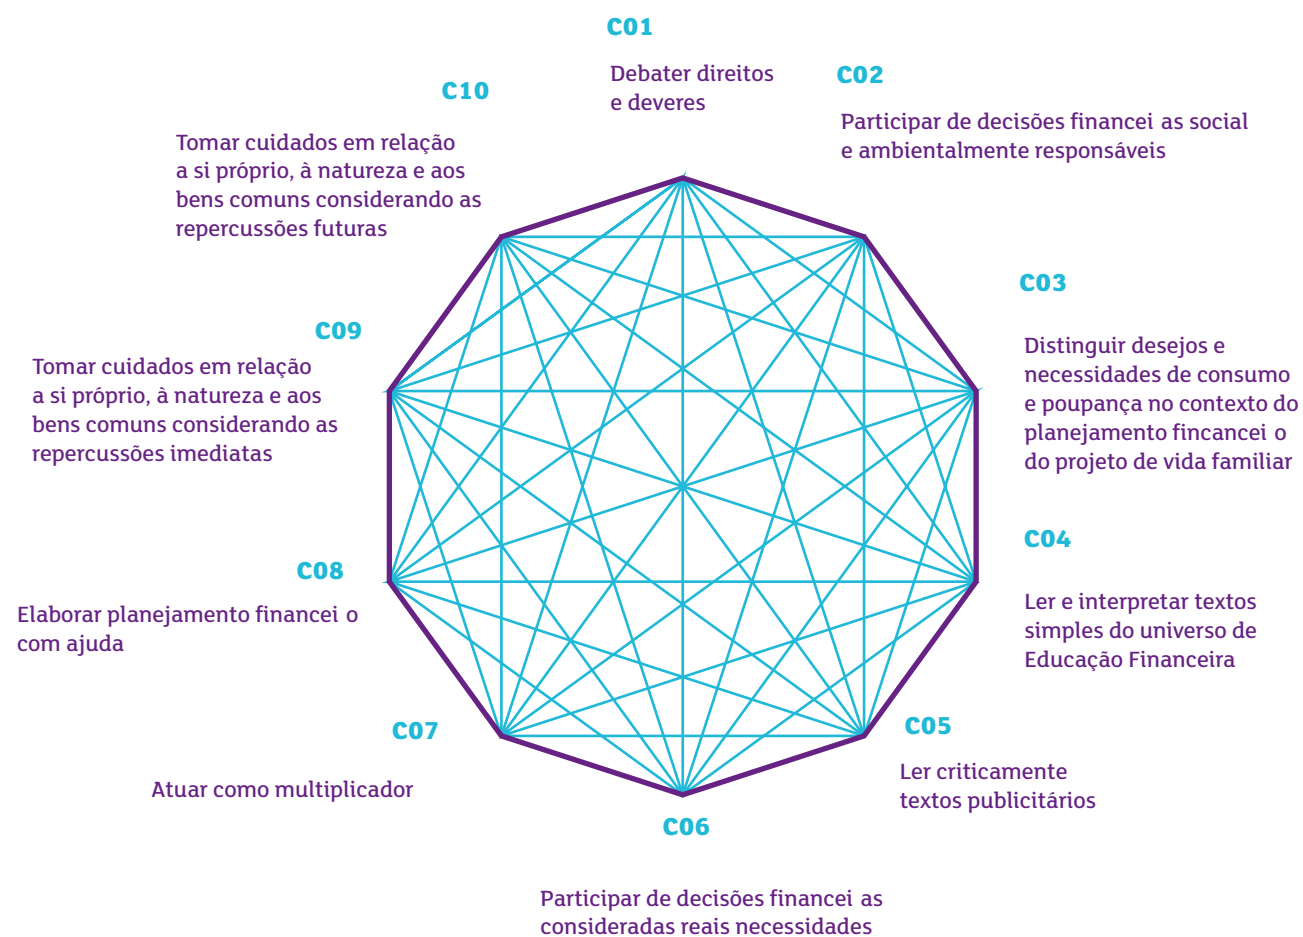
C01

Debater direitos e deveres

C02

Participar de decisões financei as social e ambientalmente responsáveis

C10

Tomar cuidados em relação a si próprio, à natureza e aos bens comuns considerando as repercussões futuras

C03

Distinguir desejos e necessidades de consumo e poupança no contexto do planejamento fincancei o do projeto de vida familiar

C09

Tomar cuidados em relação a si próprio, à natureza e aos bens comuns considerando as repercussões imediatas

C04

Ler e interpretar textos simples do universo de Educação Financeira

C08

Elaborar planejamento financei o com ajuda

C07

Atuar como multiplicador

C05

Ler criticamente textos publicitários

C06

Participar de decisões financei as consideradas reais necessidades